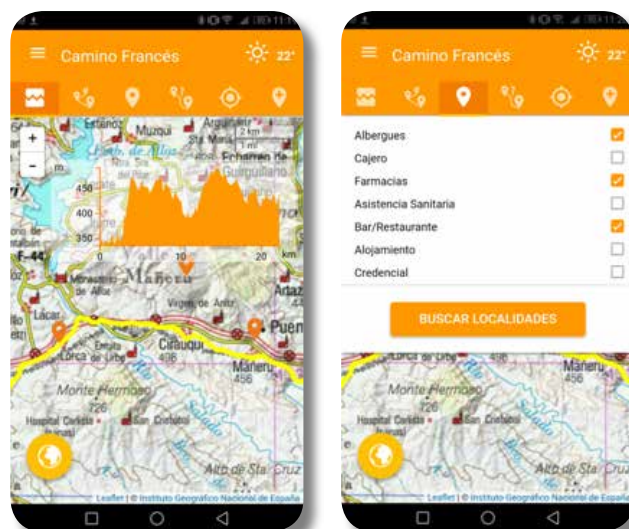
Camino Francés
22°

+
-
2 km
1 mi
450
400
350
0
10
20
km
Estanco
Muzqui
Arguiñariz
Sta. María
Echarren de Guirguillano
Monasterio de Alloz
Mañeru
Virgen de Arnotz
Artaz
Lácar
Puen
Estella
Lorca de Urbe
Cirauqui
Mañeru
Monte Hermoso
Hospital Cerkida
San Cristóbal
Río Salado
Alto de Sta. Cruz
Leaflet | © Instituto Geográfico Nacional de España

Camino Francés
22°

Albergues
Cajero
Farmacias
Asistencia Sanitaria
Bar/Restaurante
Alojamiento
Credencial

BUSCAR LOCALIDADES

Lorca de Urbe
Mañeru
Monte Hermoso
Hospital Cerkida
San Cristóbal
Río Salado
Alto de Sta. Cruz
Leaflet | © Instituto Geográfico Nacional de España